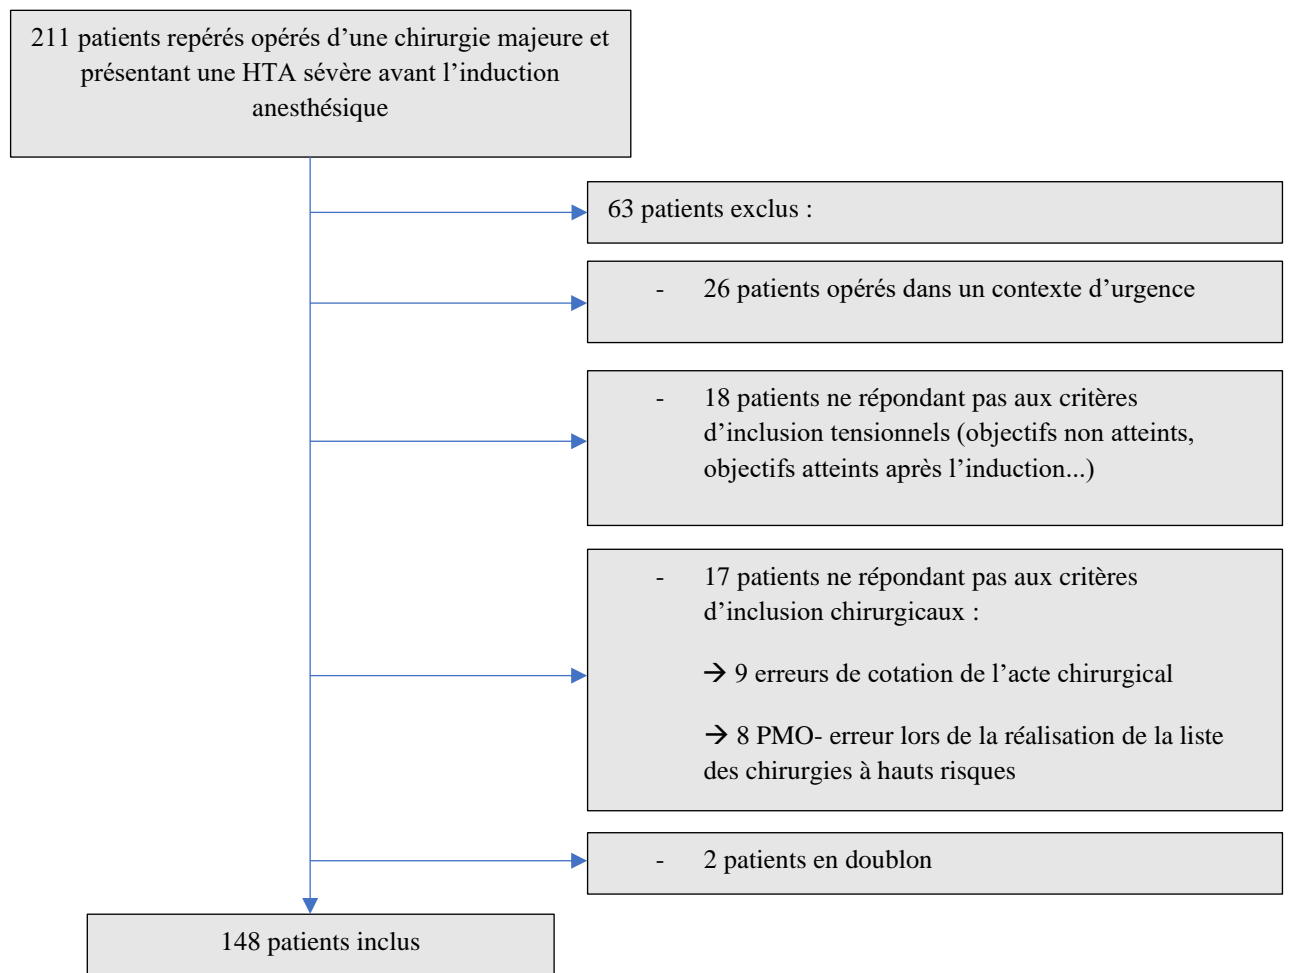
211 patients repérés opérés d'une chirurgie majeure et présentant une HTA sévère avant l'induction anesthésique

63 patients exclus :

- 26 patients opérés dans un contexte d'urgence

- 18 patients ne répondant pas aux critères d'inclusion tensionnels (objectifs non atteints, objectifs atteints après l'induction...)

- 17 patients ne répondant pas aux critères d'inclusion chirurgicaux :

→ 9 erreurs de cotation de l'acte chirurgical

→ 8 PMO- erreur lors de la réalisation de la liste des chirurgies à hauts risques

- 2 patients en doublon

148 patients inclus